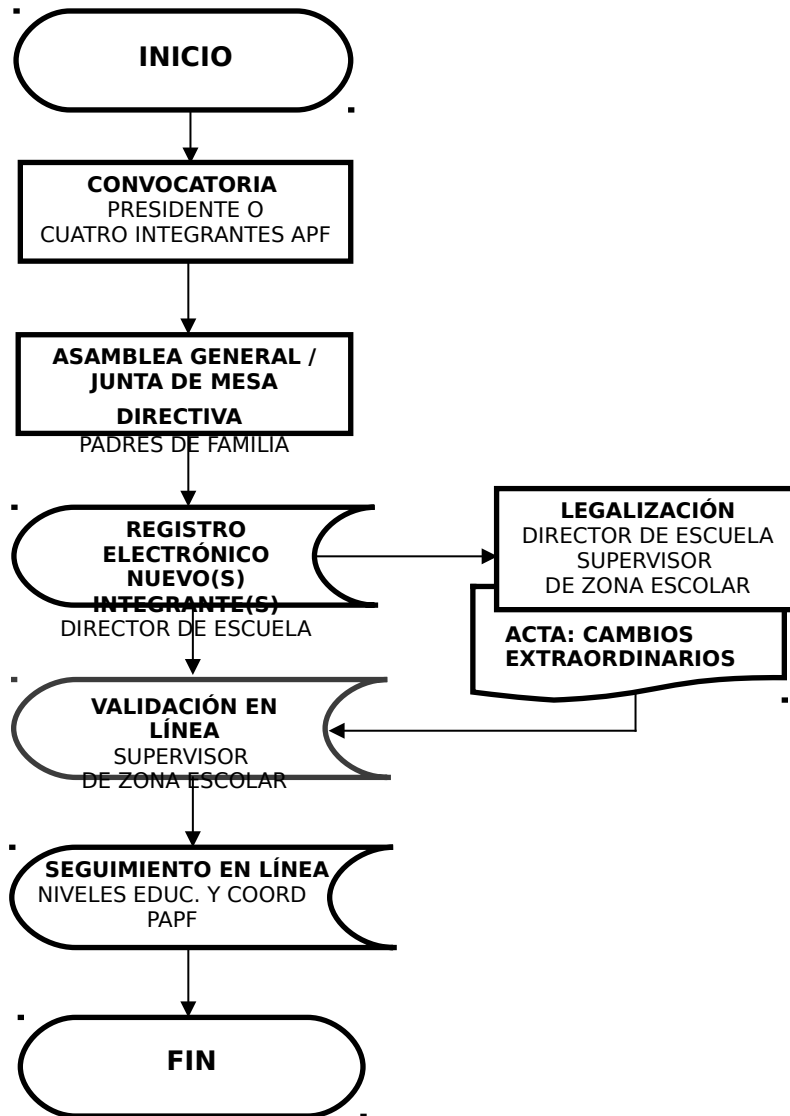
INICIO

CONVOCATORIA
PRESIDENTE O
CUATRO INTEGRANTES APF

ASAMBLEA GENERAL / JUNTA DE MESA
DIRECTIVA
PADRES DE FAMILIA

REGISTRO ELECTRÓNICO NUEVO(S) INTEGRANTE(S)
DIRECTOR DE ESCUELA

LEGALIZACIÓN
DIRECTOR DE ESCUELA
SUPERVISOR
DE ZONA ESCOLAR

ACTA: CAMBIOS EXTRAORDINARIOS

VALIDACIÓN EN LÍNEA
SUPERVISOR
DE ZONA ESCOLAR

SEGUIMIENTO EN LÍNEA
NIVELES EDUC. Y COORD
PAPF

FIN